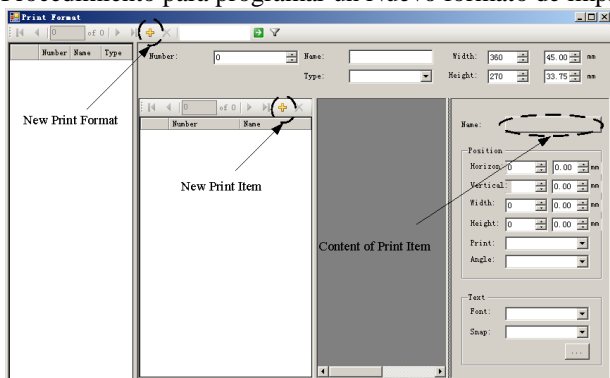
Procedimiento para programar un nuevo formato de imp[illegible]

Print Format

of 0

Number Name Type

Number: 0

Name:

Type:

Width: 360 45.00 mm

Height: 270 33.75 mm

New Print Format

of 0

Number Name

New Print Item

Content of Print Item

Name:

Position

Horizon 0 0.00 mm

Vertical: 0.00 mm

Width: 0 0.00 mm

Height: 0 0.00 mm

Print:

Angle:

Text

Font:

Snap:

...